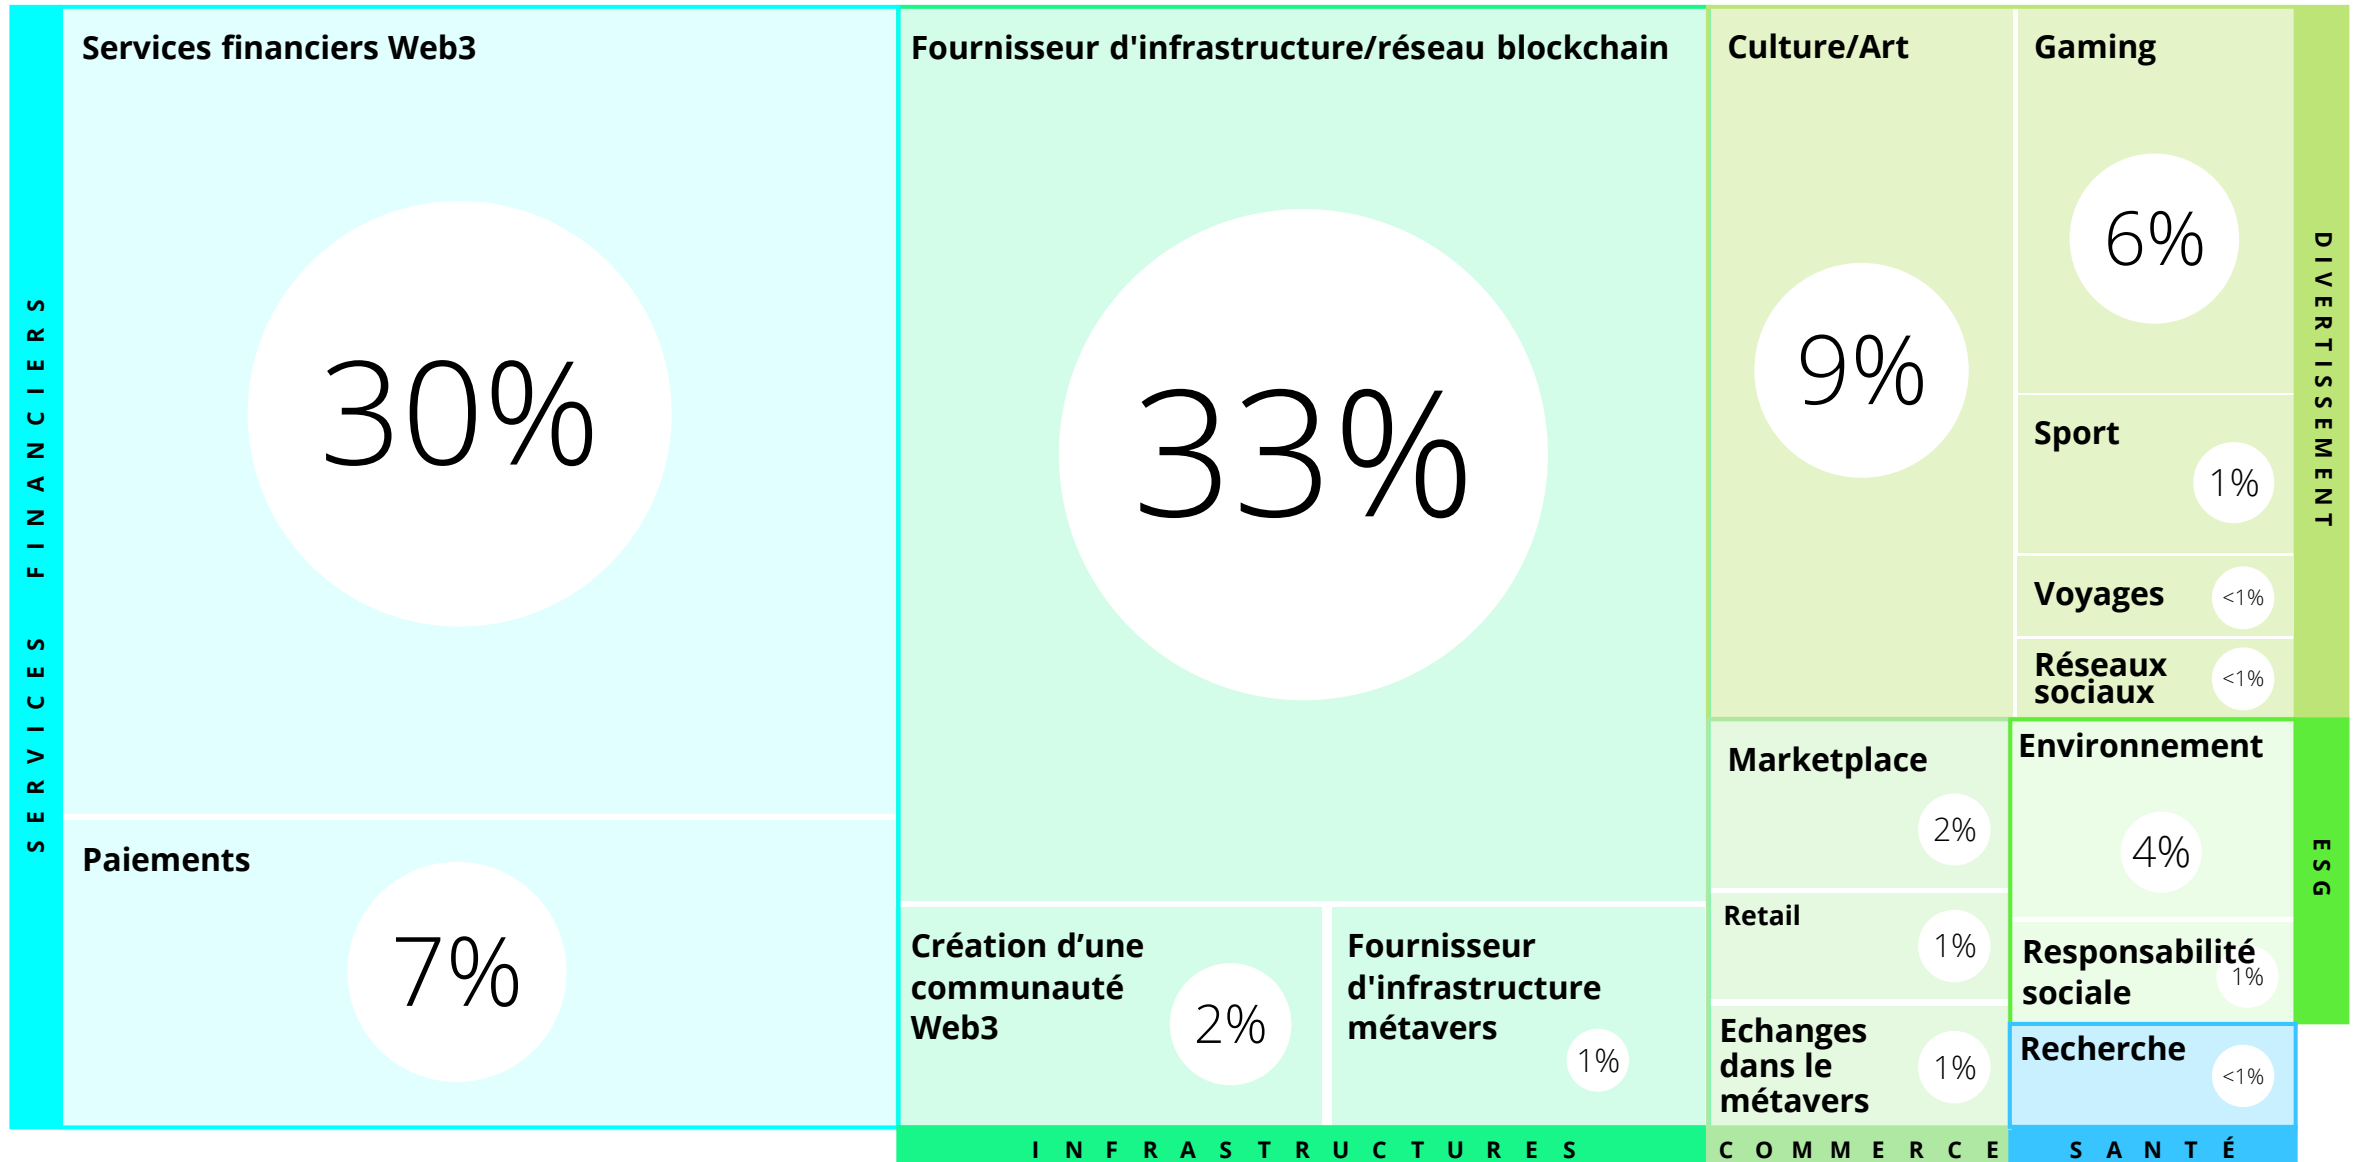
SERVICES FINANCIERS

Services financiers Web3

30%

Paiements

7%

Fournisseur d'infrastructure/réseau blockchain

33%

Création d'une communauté Web3

2%

Fournisseur d'infrastructure métavers

1%

INFRASTRUCTURES

Culture/Art

9%

Gaming

6%

Sport

1%

Voyages

<1%

Réseaux sociaux

<1%

DIVERTISSEMENT

Marketplace

2%

Retail

1%

Echanges dans le métavers

1%

COMMERCE

Environnement

4%

Responsabilité sociale

1%

ESG

Recherche

<1%

SANTÉ